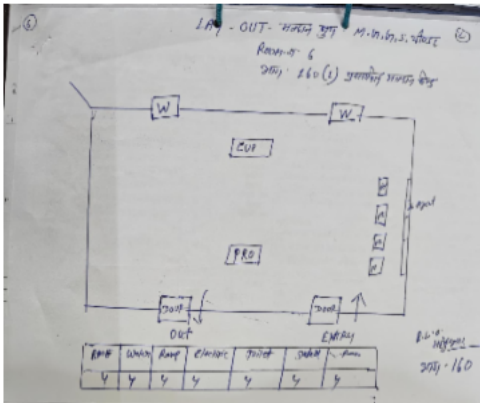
⑥

LAY - OUT - मतदान कक्ष M.M.S. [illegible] ⓒ

Room-6

क्रम. 160 (1) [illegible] मतदान केंद्र

W

W

CU

PRO

Door

Door

OUT

ENTRY

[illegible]

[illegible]

क्रम-160

| Room | Window | Ramp | Electric | Toilet | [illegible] | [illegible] |
|---|---|---|---|---|---|---|
| Y | Y | Y | Y | Y | Y | Y |